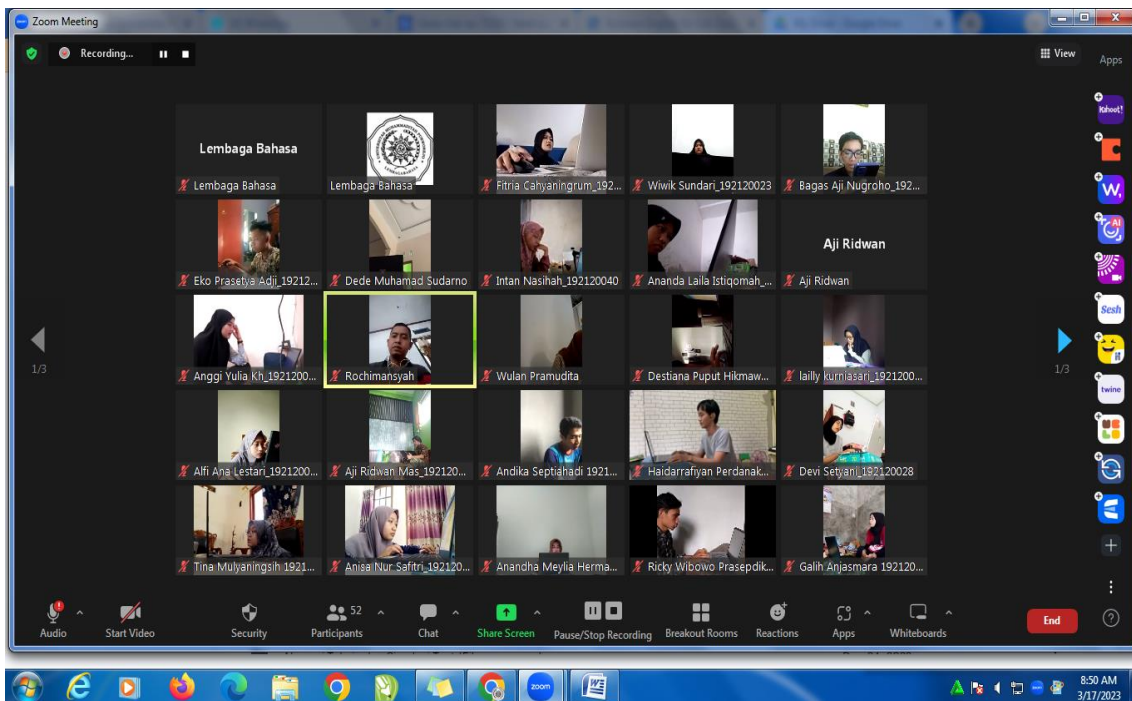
Zoom Meeting

Recording...

View

Apps

Lembaga Bahasa

Lembaga Bahasa

Lembaga Bahasa

Fitria Cahyaningrum_192...

Wiwik Sundari_192120023

Bagas Aji Nugroho_192...

Eko Prasetya Adji_19212...

Dede Muhamad Sudarno

Intan Nasihah_192120040

Ananda Laila Istiqomah_...

Aji Ridwan

Aji Ridwan

1/3

Anggi Yulia Kh_1921200...

Rochimansyah

Wulan Pramudita

Destiana Puput Hikmaw...

lailly kurniasari_1921200...

1/3

Alfi Ana Lestari_1921200...

Aji Ridwan Mas_192120...

Andika Septiahadi 1921...

Haidarrafiyan Perdanak...

Devi Setyani_192120028

Tina Mulyaningsih 1921...

Anisa Nur Safitri_192120...

Anandha Meylia Herma...

Ricky Wibowo Prasepdik...

Galih Anjasmara 192120...

Kahoot!

Sesh

twine

Audio

Start Video

Security

52

Participants

Chat

Share Screen

Pause/Stop Recording

Breakout Rooms

Reactions

Apps

Whiteboards

End

zoom

8:50 AM
3/17/2023